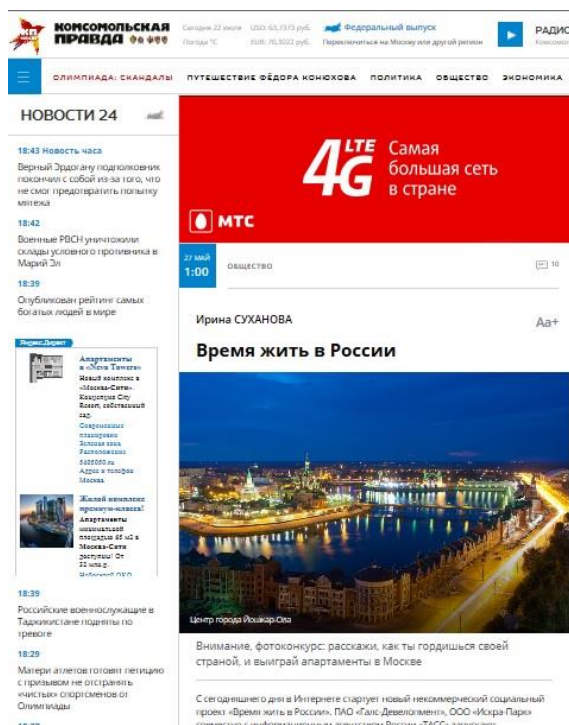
КОМСОМОЛЬСКАЯ ПРАВДА

Сегодня 22 июля USD: 63,7373 руб.
Погода °C EUR: 70,3022 руб.

Федеральный выпуск
Переключиться на Москву или другой регион

РАДИО
Комсомол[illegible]

ОЛИМПИАДА: СКАНДАЛЫ ПУТЕШЕСТВИЕ ФЁДОРА КОНЮХОВА ПОЛИТИКА ОБЩЕСТВО ЭКОНОМИКА

НОВОСТИ 24

18:43 Новость часа
Верный Эрдогану подполковник покончил с собой из-за того, что не смог предотвратить попытку мятежа

18:42
Военные РВСН уничтожили склады условного противника в Марий Эл

18:39
Опубликован рейтинг самых богатых людей в мире

Яндекс.Директ
Апартаменты в «Neva Towers»
Новый комплекс в «Москва-Сити». Концепция City Resort, собственный сад.
Современные планировки
Золотая зона
Расположение
5605050.ru
Адрес и телефон
Москва

Жилой комплекс премиум-класса!
Апартаменты минимальной площадью 65 м2 в Москва-Сити доступны! От 22 млн.р.
Neboscreb OKO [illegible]

18:39
Российские военнослужащие в Таджикистане подняты по тревоге

18:29
Матери атлетов готовят петицию с призывом не отстранять «чистых» спортсменов от Олимпиады

4G LTE Самая большая сеть в стране
МТС

27 МАЙ
1:00
ОБЩЕСТВО
10

Ирина СУХАНОВА
Aa+

Время жить в России

Центр города Йошкар-Ола

Внимание, фотоконкурс: расскажи, как ты гордишься своей страной, и выиграй апартаменты в Москве

С сегодняшнего дня в Интернете стартует новый некоммерческий социальный проект «Время жить в России». ПАО «Галс-Девелопмент», ООО «Искра-Парк» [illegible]